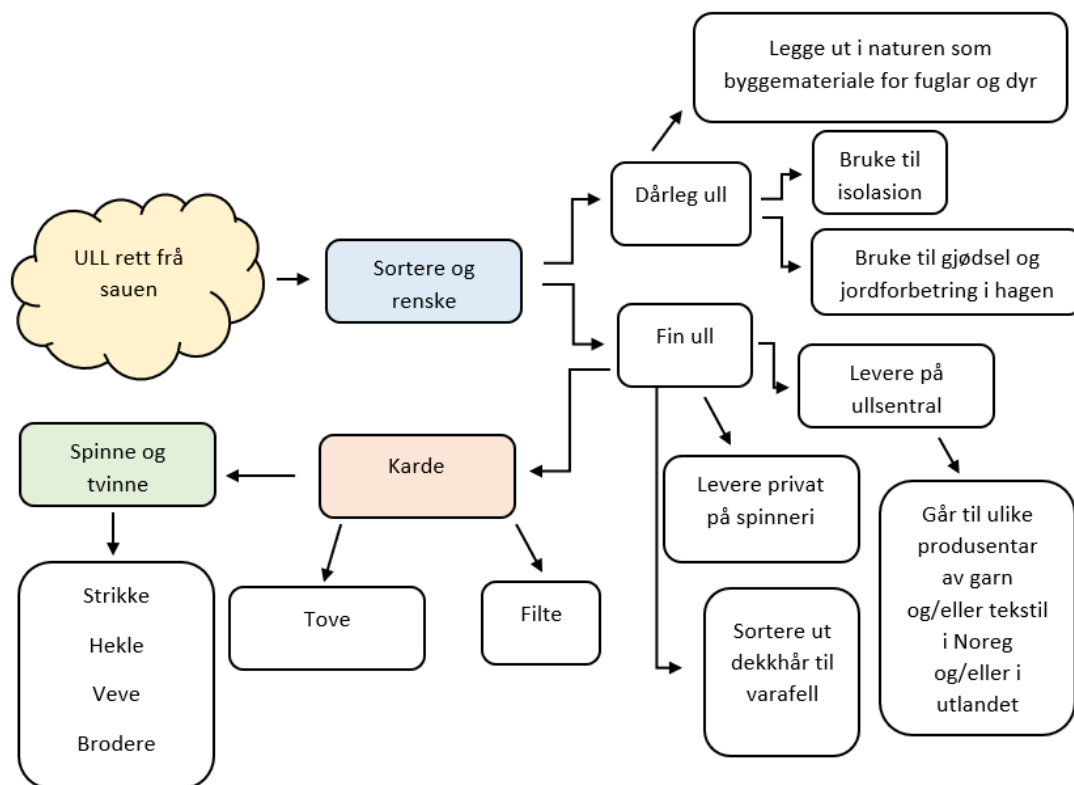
ULL rett frå sauen

Sortere og renske

Dårleg ull

Legge ut i naturen som byggemateriale for fuglar og dyr

Bruke til isolasion

Bruke til gjødsel og jordforbetring i hagen

Fin ull

Levere på ullsentral

Går til ulike produsentar av garn og/eller tekstil i Noreg og/eller i utlandet

Levere privat på spinneri

Sortere ut dekkhår til varafell

Karde

Spinne og tvinne

Strikke

Hekle

Veve

Brodere

Tove

Filte